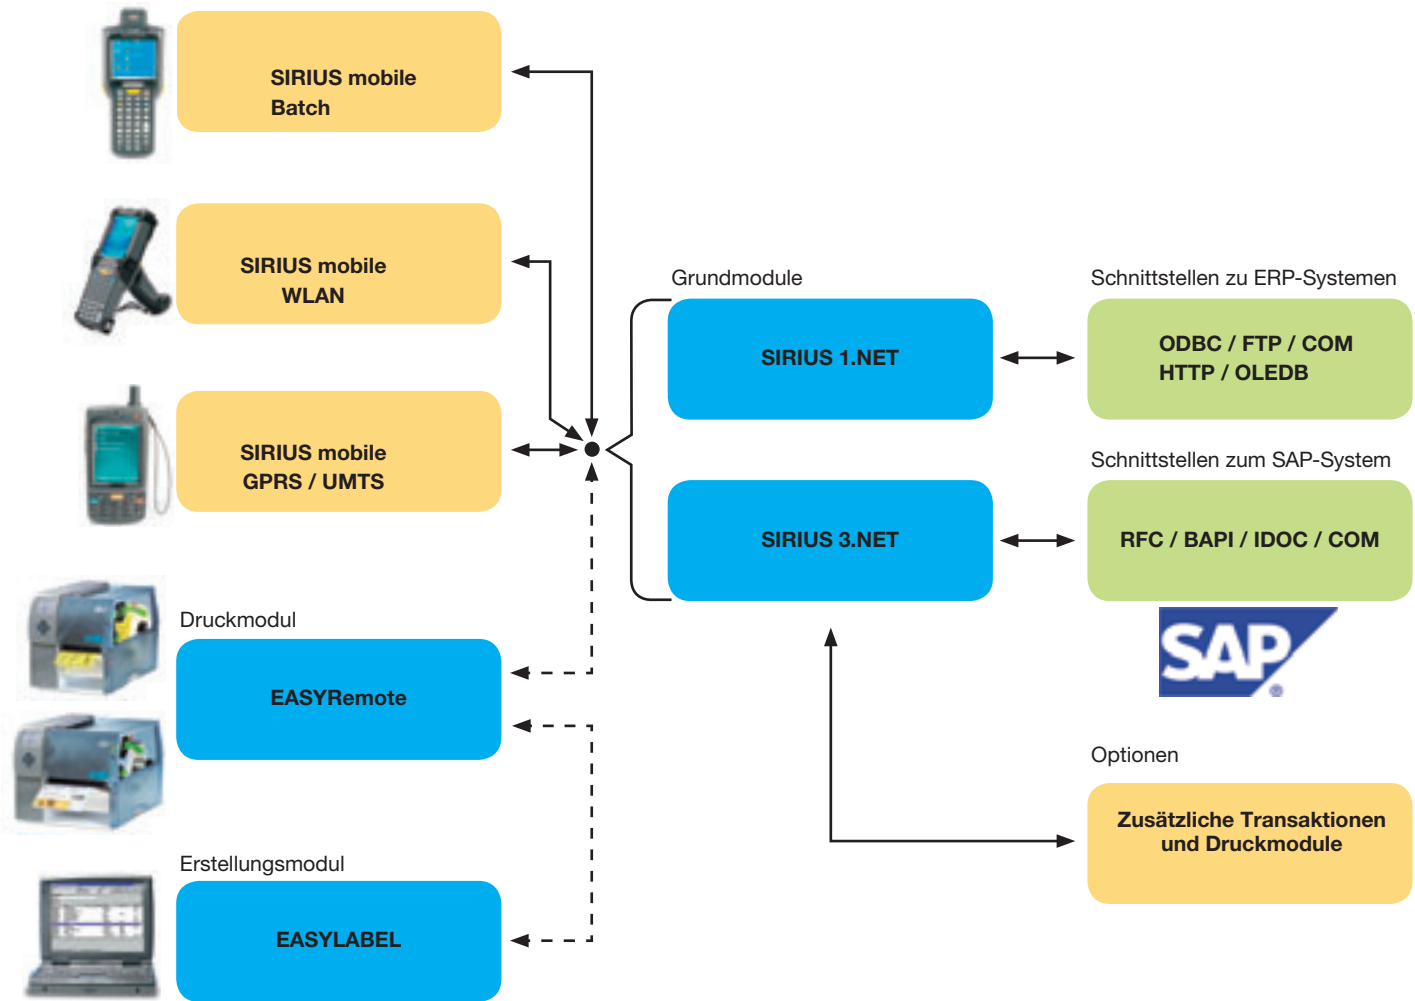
SIRIUS mobile Batch

SIRIUS mobile WLAN

SIRIUS mobile GPRS / UMTS

Grundmodule

SIRIUS 1.NET

SIRIUS 3.NET

Schnittstellen zu ERP-Systemen

ODBC / FTP / COM HTTP / OLEDB

Schnittstellen zum SAP-System

RFC / BAPI / IDOC / COM

SAP

Druckmodul

EASYRemote

Erstellungsmodul

EASYLABEL

Optionen

Zusätzliche Transaktionen und Druckmodule